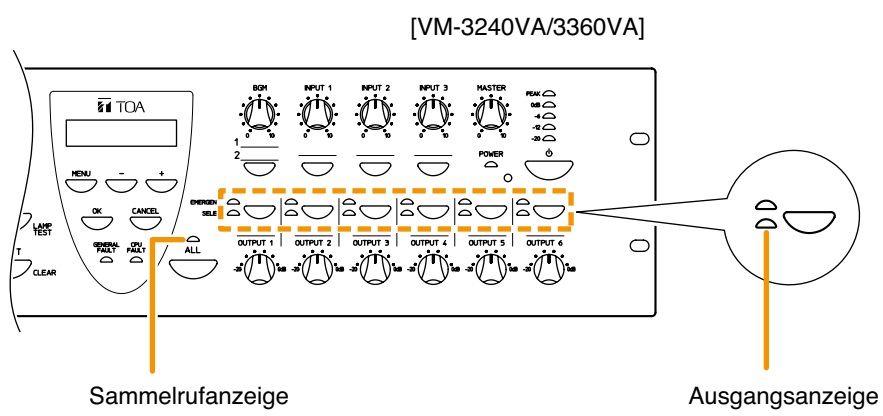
[VM-3240VA/3360VA]

TOA

MENU – +

OK CANCEL

GENERAL FAULT

CPU FAULT

LAMP TEST

T

CLEAR

BGM INPUT 1 INPUT 2 INPUT 3 MASTER

0 10 0 10 0 10 0 10 0 10

PEAK
0dB
-6
-12
-20

1
2

POWER

EMERGEN
SELE

ALL

OUTPUT 1 OUTPUT 2 OUTPUT 3 OUTPUT 4 OUTPUT 5 OUTPUT 6

-20 0dB -20 0dB -20 0dB -20 0dB -20 0dB -20 0dB

Sammelrufanzeige

Ausgangsanzeige